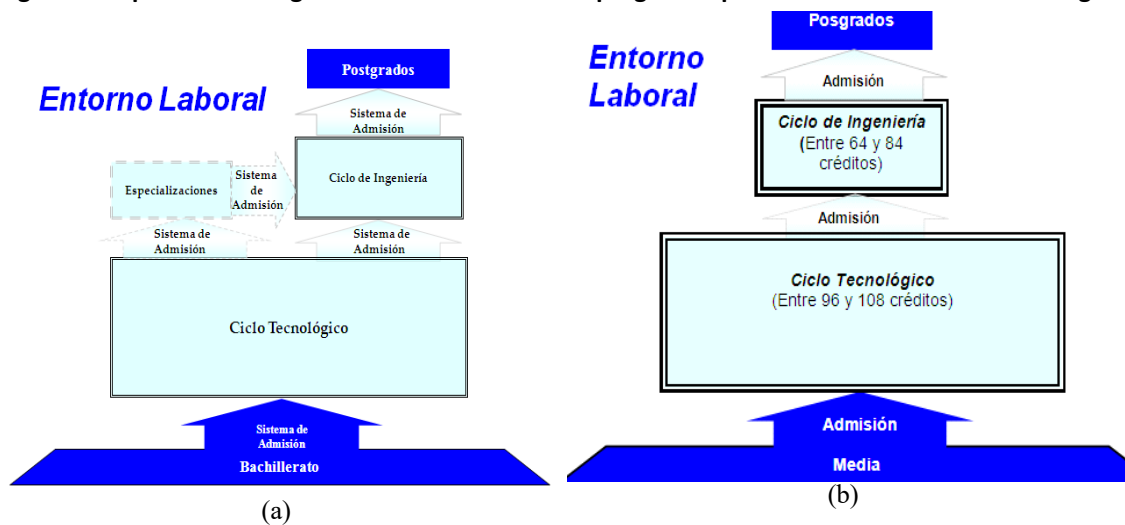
Entorno Laboral

Postgrados

Sistema de Admisión

Especializaciones

Sistema de Admisión

Ciclo de Ingeniería

Sistema de Admisión

Sistema de Admisión

Ciclo Tecnológico

Sistema de Admisión

Bachillerato

(a)

Entorno Laboral

Posgrados

Admisión

Ciclo de Ingeniería
(Entre 64 y 84 créditos)

Admisión

Ciclo Tecnológico
(Entre 96 y 108 créditos)

Admisión

Media

(b)